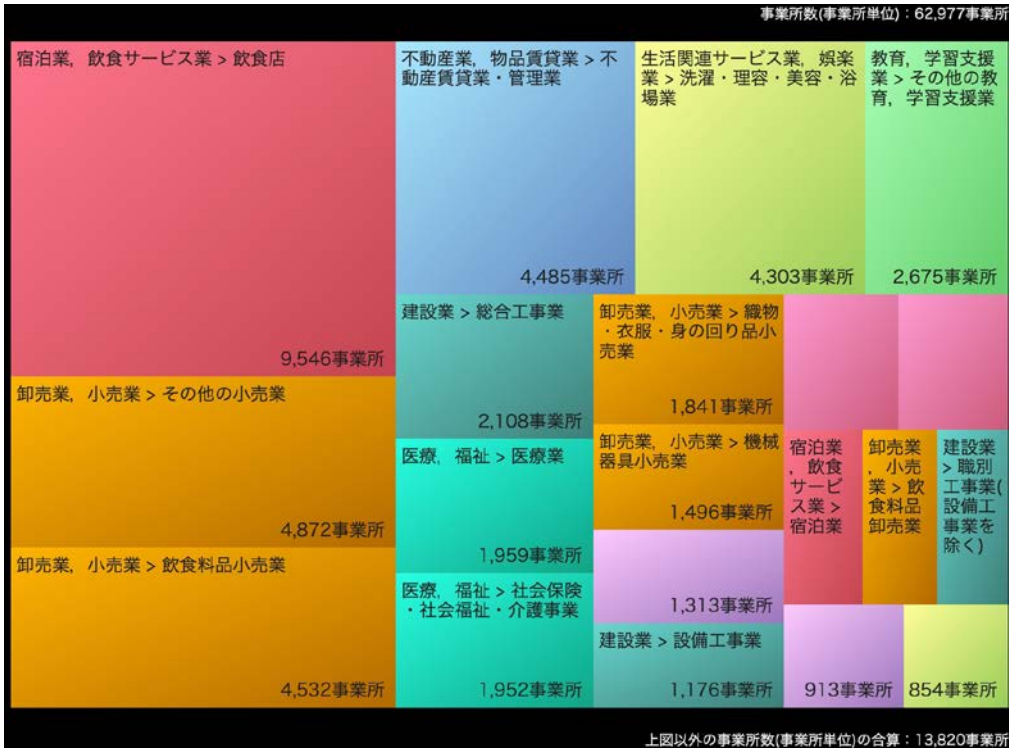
事業所数(事業所単位)：62,977事業所

宿泊業, 飲食サービス業 > 飲食店

9,546事業所

不動産業, 物品賃貸業 > 不動産賃貸業・管理業

4,485事業所

生活関連サービス業, 娯楽業 > 洗濯・理容・美容・浴場業

4,303事業所

教育, 学習支援業 > その他の教育, 学習支援業

2,675事業所

卸売業, 小売業 > その他の小売業

4,872事業所

卸売業, 小売業 > 飲食料品小売業

4,532事業所

建設業 > 総合工事業

2,108事業所

卸売業, 小売業 > 織物・衣服・身の回り品小売業

1,841事業所

医療, 福祉 > 医療業

1,959事業所

卸売業, 小売業 > 機械器具小売業

1,496事業所

宿泊業, 飲食サービス業 > 宿泊業

卸売業, 小売業 > 飲食料品卸売業

建設業 > 職別工事業(設備工事業を除く)

1,313事業所

医療, 福祉 > 社会保険・社会福祉・介護事業

1,952事業所

建設業 > 設備工事業

1,176事業所

913事業所

854事業所

上図以外の事業所数(事業所単位)の合算：13,820事業所